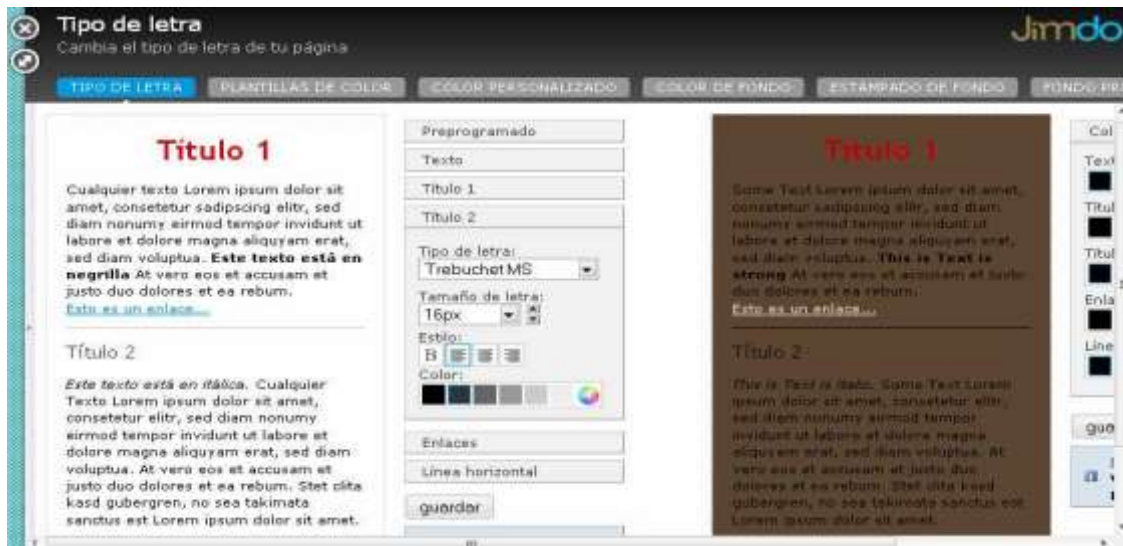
Tipo de letra
Cambia el tipo de letra de tu página

Jimdo

TIPO DE LETRA | PLANTILLAS DE COLOR | COLOR PERSONALIZADO | COLOR DE FONDO | ESTAMPADO DE FONDO | FONDO PR

Titulo 1

Cualquier texto Lorem ipsum dolor sit amet, consetetur sadipscing elitr, sed diam nonumy eirmod tempor invidunt ut labore et dolore magna aliquyam erat, sed diam voluptua. **Este texto está en negrilla** At vero eos et accusam et justo duo dolores et ea rebum.
Esto es un enlace...

Título 2

*Este texto está en itálica.* Cualquier Texto Lorem ipsum dolor sit amet, consetetur elitr, sed diam nonumy eirmod tempor invidunt ut labore et dolore magna aliquyam erat, sed diam voluptua. At vero eos et accusam et justo duo dolores et ea rebum. Stet clita kasd gubergren, no sea takimata sanctus est Lorem ipsum dolor sit amet.

Preprogramado
Texto
Titulo 1
Titulo 2
Tipo de letra:
Trebuchet MS
Tamaño de letra:
16px
Estilo:
B
Color:
Enlaces
Línea horizontal
guardar

Titulo 1

Some Text Lorem ipsum dolor sit amet, consetetur sadipscing elitr, sed diam nonumy eirmod tempor invidunt ut labore et dolore magna aliquyam erat, sed diam voluptua. **This is Text is strong** At vero eos et accusam et justo duo dolores et ea rebum.
Esto es un enlace...

Título 2

*This is Text is italic.* Some Text Lorem ipsum dolor sit amet, consetetur elitr, sed diam nonumy eirmod tempor invidunt ut labore et dolore magna aliquyam erat, sed diam voluptua. At vero eos et accusam et justo duo dolores et ea rebum. Stet clita kasd gubergren, no sea takimata sanctus est Lorem ipsum dolor sit amet.

Col
Text
Titul
Titul
Enla
Line
gua